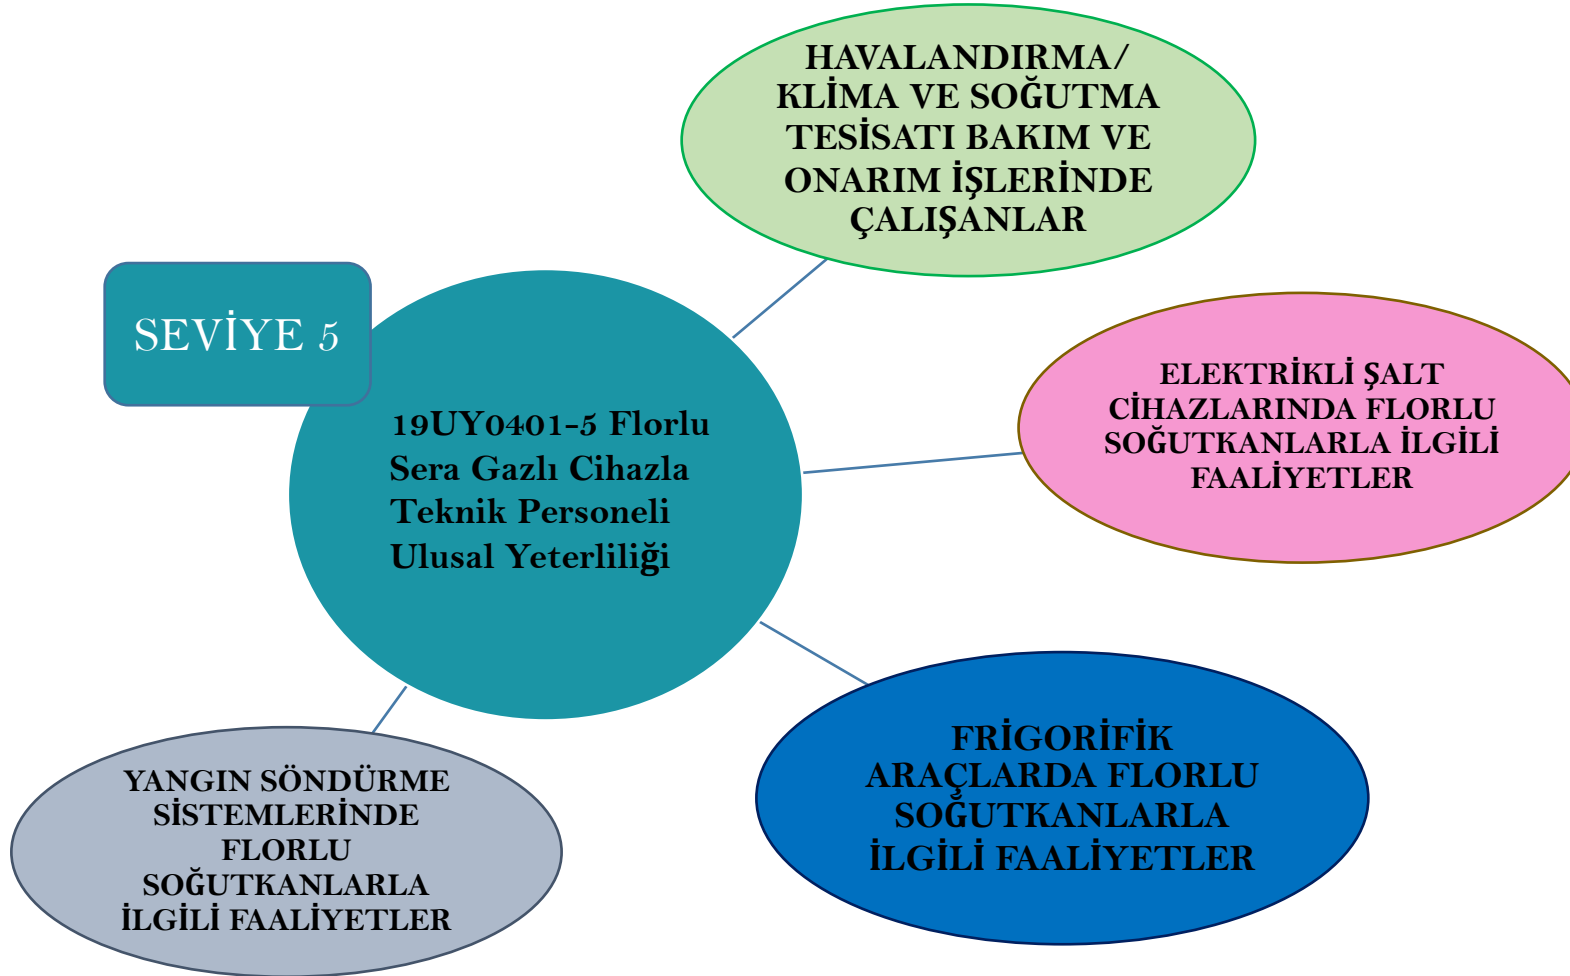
SEVİYE 5

19UY0401-5 Florlu Sera Gazlı Cihazla Teknik Personeli Ulusal Yeterliliği

HAVALANDIRMA/ KLİMA VE SOĞUTMA TESİSATI BAKIM VE ONARIM İŞLERİNDE ÇALIŞANLAR

ELEKTRİKLİ ŞALT CİHAZLARINDA FLORLU SOĞUTKANLARLA İLGİLİ FAALİYETLER

FRİGORİFİK ARAÇLARDA FLORLU SOĞUTKANLARLA İLGİLİ FAALİYETLER

YANGIN SÖNDÜRME SİSTEMLERİNDE FLORLU SOĞUTKANLARLA İLGİLİ FAALİYETLER